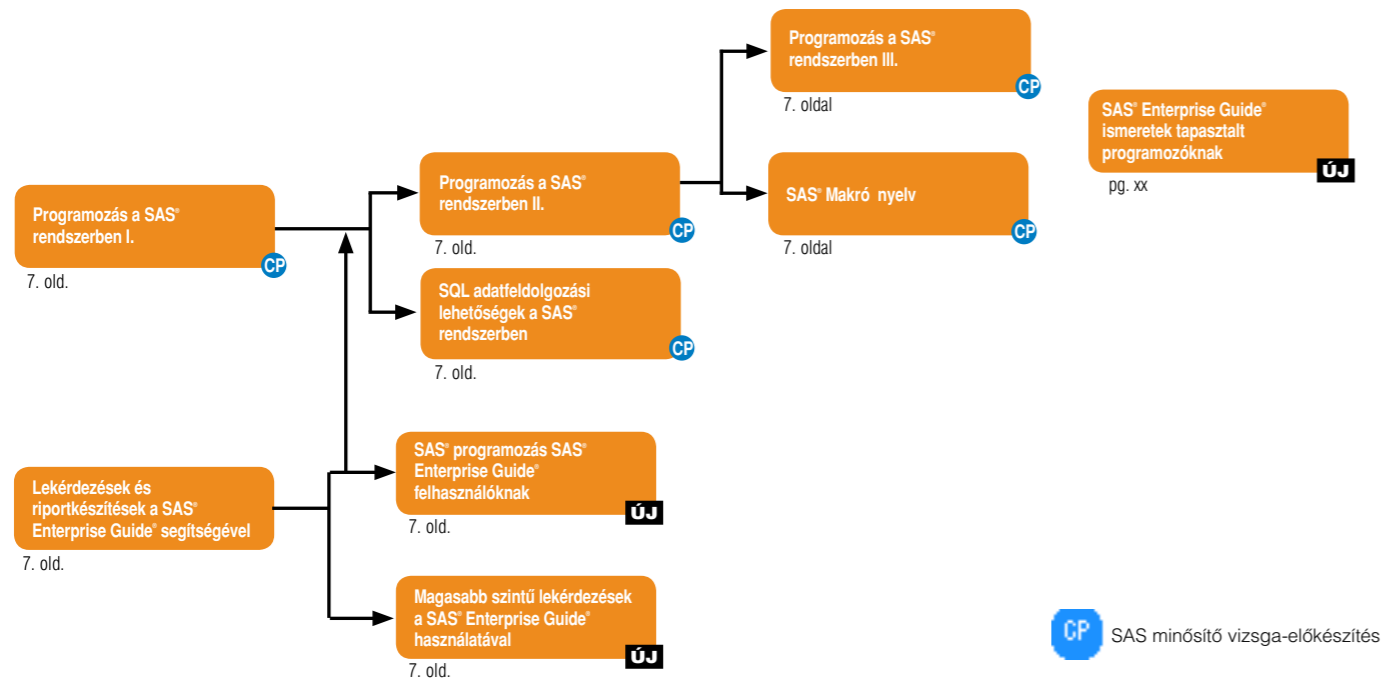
Programozás a SAS® rendszerben I.
CP
7. old.

Programozás a SAS® rendszerben II.
CP
7. old.

SQL adatfeldolgozási lehetőségek a SAS® rendszerben
CP
7. old.

Programozás a SAS® rendszerben III.
CP
7. oldal

SAS® Makró nyelv
CP
7. oldal

SAS® Enterprise Guide® ismeretek tapasztalt programozóknak
ÚJ
pg. xx

Lekérdezések és riportkészítések a SAS® Enterprise Guide® segítségével
7. old.

SAS® programozás SAS® Enterprise Guide® felhasználóknak
ÚJ
7. old.

Magasabb szintű lekérdezések a SAS® Enterprise Guide® használatával
ÚJ
7. old.

CP SAS minősítő vizsga-előkészítés